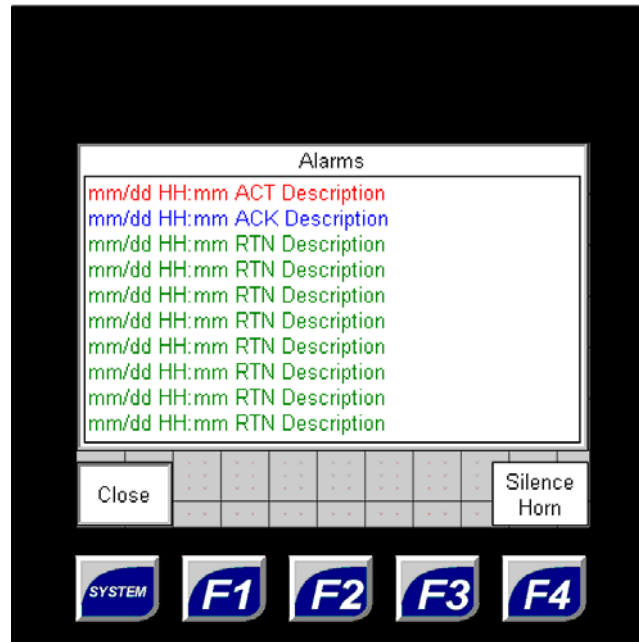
Alarms

mm/dd HH:mm ACT Description
mm/dd HH:mm ACK Description
mm/dd HH:mm RTN Description
mm/dd HH:mm RTN Description
mm/dd HH:mm RTN Description
mm/dd HH:mm RTN Description
mm/dd HH:mm RTN Description
mm/dd HH:mm RTN Description
mm/dd HH:mm RTN Description
mm/dd HH:mm RTN Description

Close

Silence Horn

SYSTEM

F1

F2

F3

F4